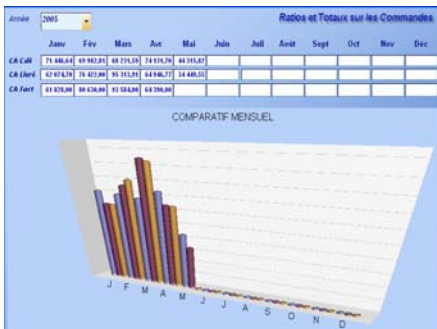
Année 2005

Ratios et Totaux sur les Commandes

| | Janv | Fév | Mars | Avr | Mai | Juin | Juil | Août | Sept | Oct | Nov | Déc |
|---|---|---|---|---|---|---|---|---|---|---|---|---|
| CA Cdé | 71 446,64 | 69 982,05 | 88 231,59 | 74 134,70 | 44 245,87 | | | | | | | |
| CA Livré | 62 074,70 | 76 422,00 | 95 313,91 | 64 946,77 | 34 449,55 | | | | | | | |
| CA Fact | 61 020,00 | 80 630,00 | 93 584,00 | 64 200,00 | | | | | | | | |

COMPARATIF MENSUEL

J F M A M J J A S O N D